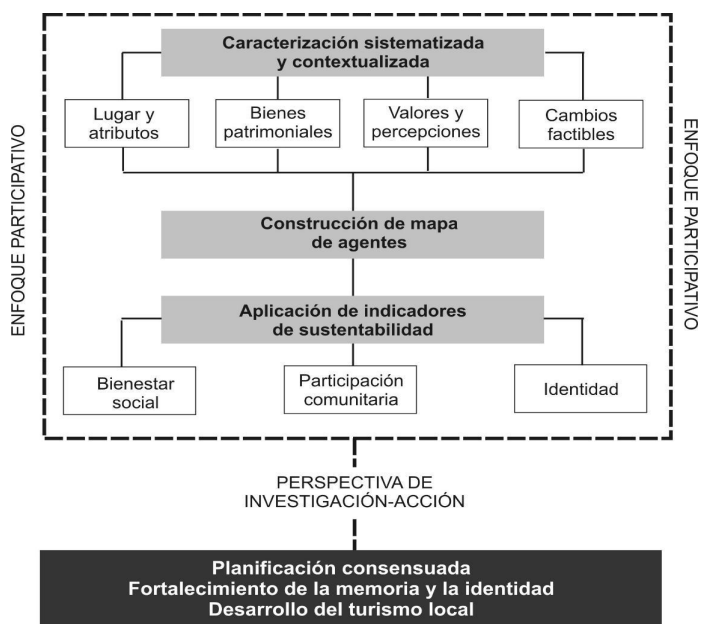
ENFOQUE PARTICIPATIVO

Caracterización sistematizada y contextualizada

Lugar y atributos

Bienes patrimoniales

Valores y percepciones

Cambios factibles

Construcción de mapa de agentes

Aplicación de indicadores de sustentabilidad

Bienestar social

Participación comunitaria

Identidad

ENFOQUE PARTICIPATIVO

PERSPECTIVA DE INVESTIGACIÓN-ACCIÓN

Planificación consensuada
Fortalecimiento de la memoria y la identidad
Desarrollo del turismo local